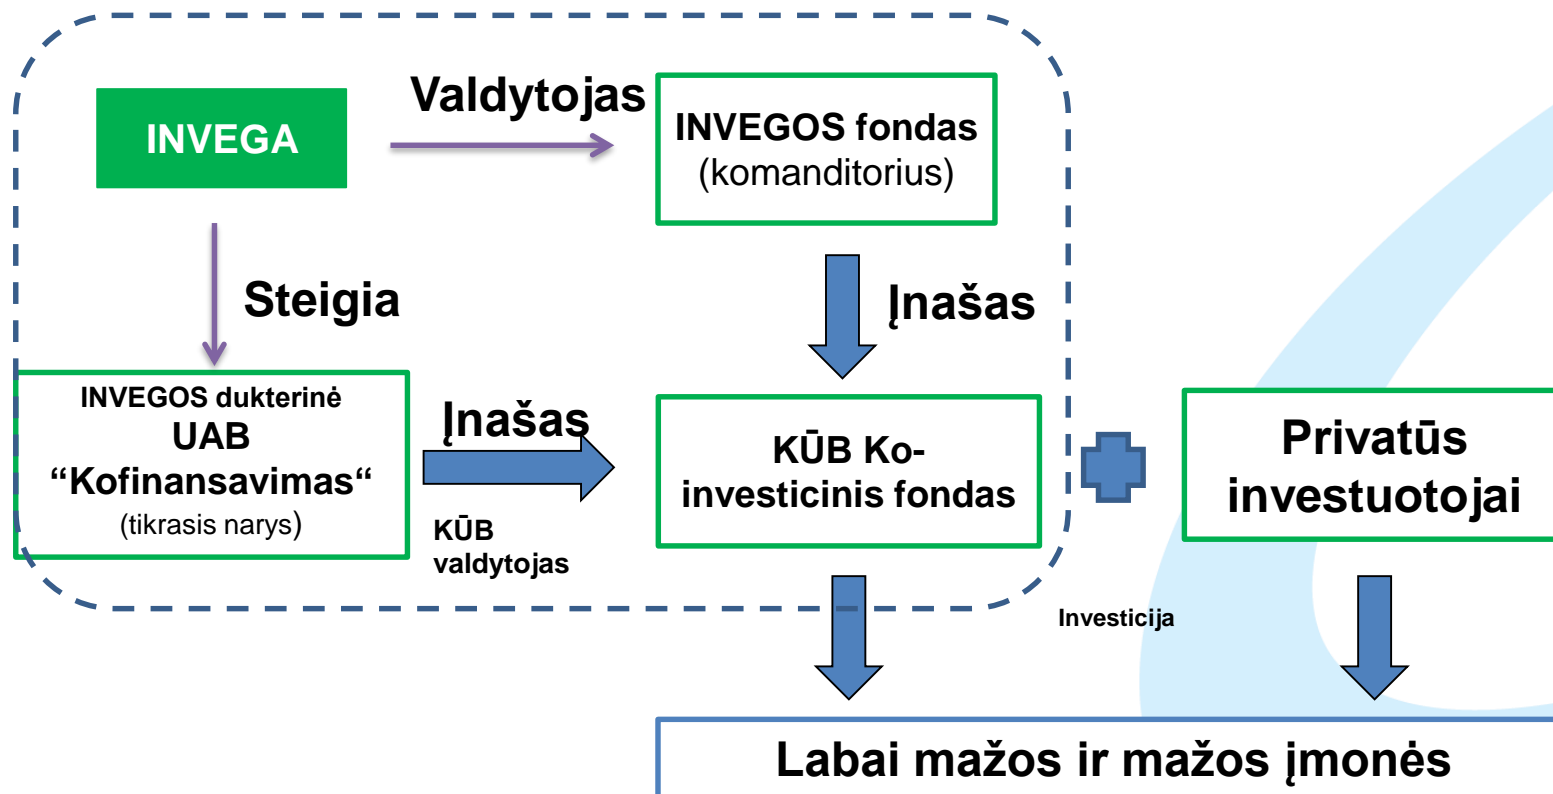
INVEGA

Valdytojas

INVEGOS fondas (komanditorius)

Steigia

Įnašas

INVEGOS dukterinė UAB “Kofinansavimas“ (tikrasis narys)

Įnašas

KŪB valdytojas

KŪB Ko-investicinis fondas

Privatūs investuotojai

Investicija

Labai mažos ir mažos įmonės